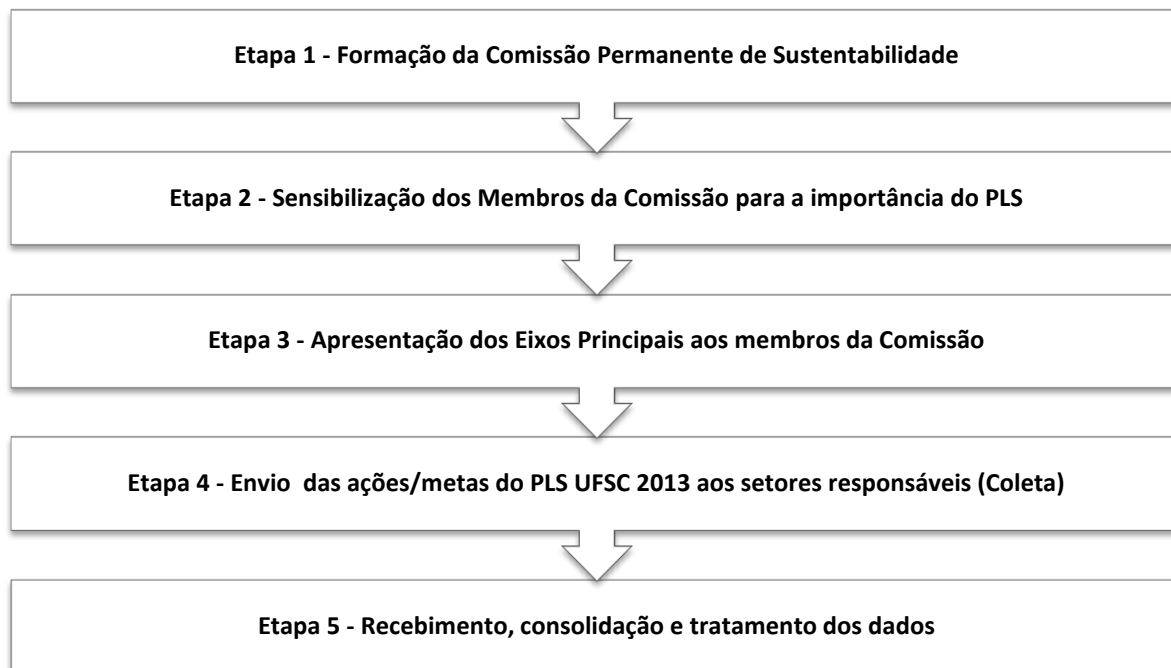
Etapa 1 - Formação da Comissão Permanente de Sustentabilidade

Etapa 2 - Sensibilização dos Membros da Comissão para a importância do PLS

Etapa 3 - Apresentação dos Eixos Principais aos membros da Comissão

Etapa 4 - Envio das ações/metas do PLS UFSC 2013 aos setores responsáveis (Coleta)

Etapa 5 - Recebimento, consolidação e tratamento dos dados